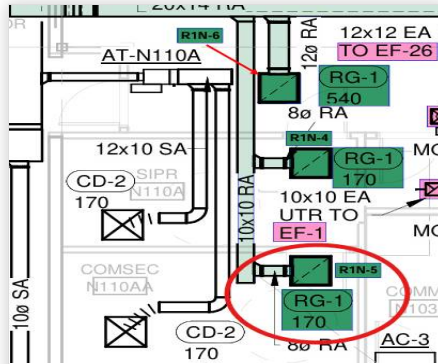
20x14 RA
R1N-6
12ø RA
12x12 EA
TO EF-26
AT-N110A
RG-1
540
8ø RA
R1N-4
RG-1
170
MC
12x10 SA
SIPR
N110A
CD-2
170
10x10 RA
10x10 EA
UTR TO
EF-1
COMSEC
N110AA
R1N-5
RG-1
170
COMM
10ø SA
CD-2
170
8ø RA
AC-3